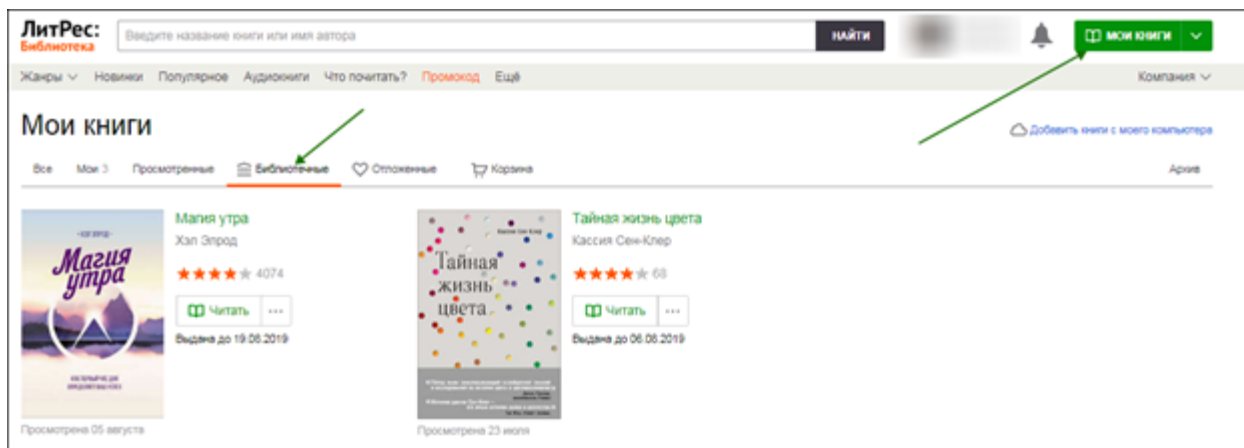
ЛитРес:
Библиотека

Введите название книги или имя автора

НАЙТИ

МОИ КНИГИ

Жанры Новинки Популярное Аудиокниги Что почитать? Промокод Ещё

Компания

Мои книги

Добавить книги с моего компьютера

Все Мои 3 Просмотренные Библиотечные Отложенные Корзина

Архив

Магия утра
Хэл Элрод
4074
Читать
Выдана до 19.08.2019
Просмотрена 05 августа

Тайная жизнь цвета
Кассия Сен-Клер
68
Читать
Выдана до 06.08.2019
Просмотрена 23 июля

Магия утра

Тайная жизнь цвета